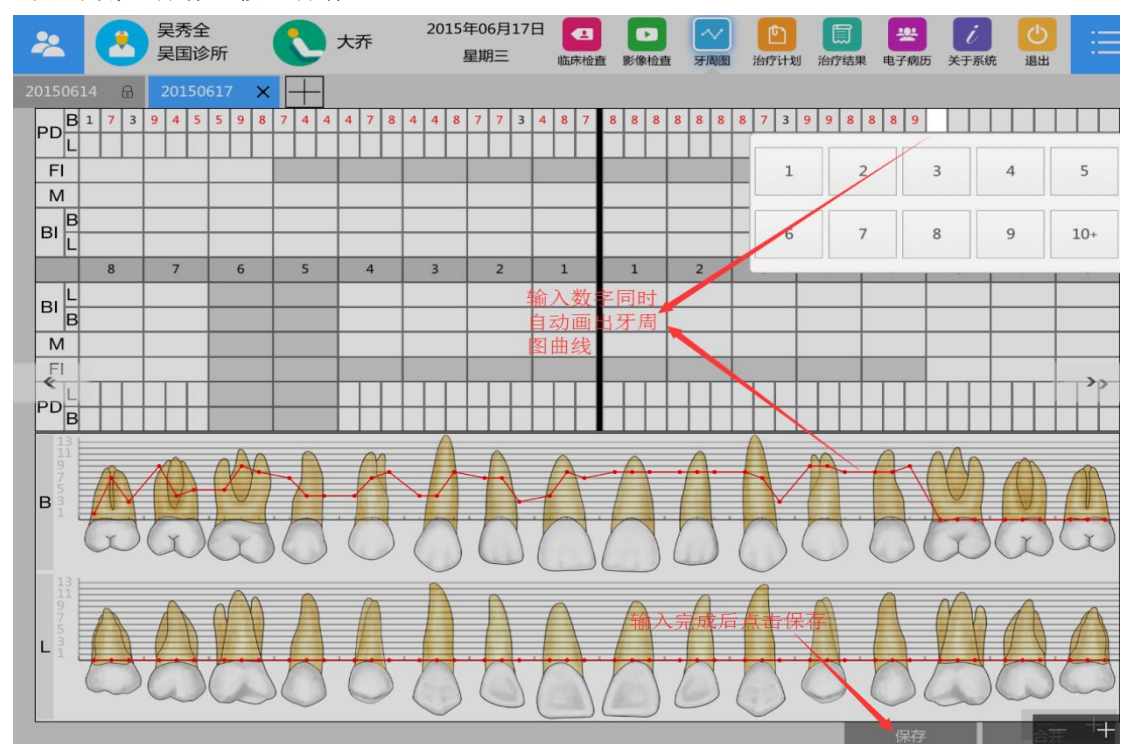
吴秀全
吴国诊所
大乔
2015年06月17日
星期三
临床检查 影像检查 牙周图 治疗计划 治疗结果 电子病历 关于系统 退出

20150614
20150617 ×

PD B 1 7 3 9 4 5 5 9 8 7 4 4 4 7 8 4 4 8 7 7 3 4 8 7 8 8 8 8 8 8 8 7 3 9 9 8 8 8 9
L
FI
M
BI B
L

8 7 6 5 4 3 2 1 1 2

BI L
B
M
FI
PD L
B

| 1 | 2 | 3 | 4 | 5 |
|---|---|---|---|---|
| 6 | 7 | 8 | 9 | 10+ |

输入数字同时自动画出牙周图曲线

13 11 9 7 5 3 1
B
13 11 9 7 5 3 1
L

输入完成后点击保存

保存
合并